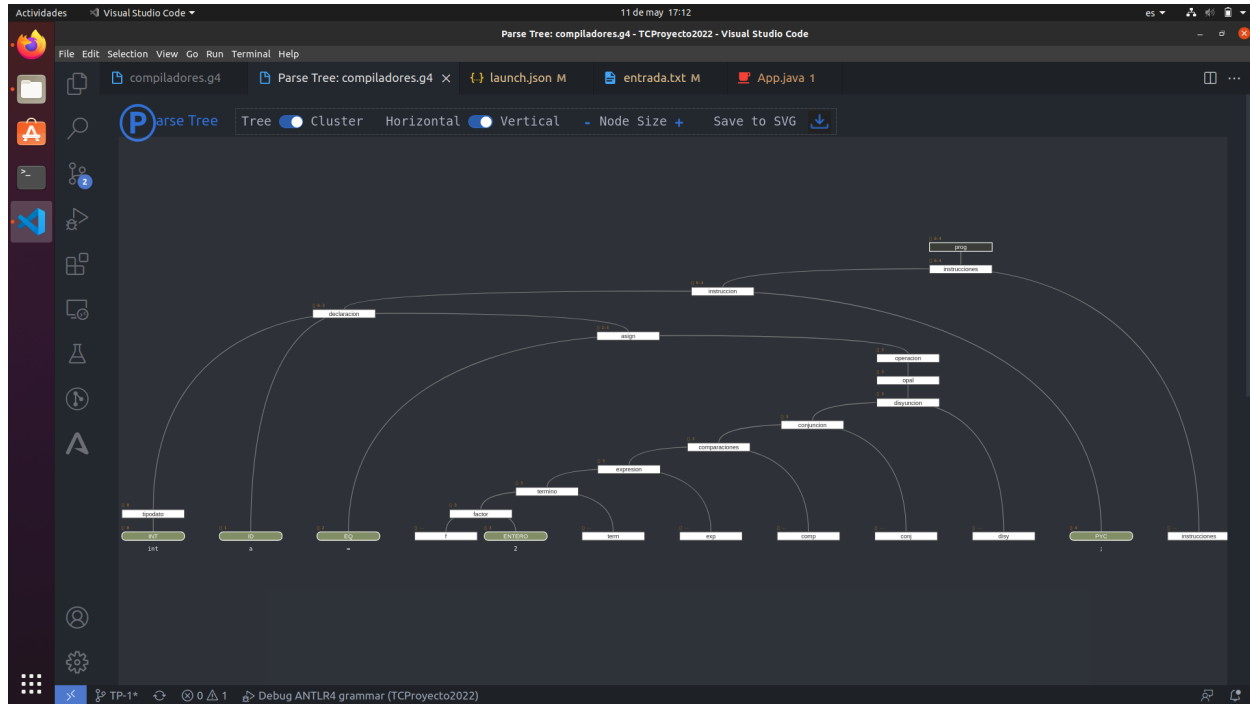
Actividades Visual Studio Code ▾ 11 de may 17:12 es ▾

Parse Tree: compiladores.g4 - TCProyecto2022 - Visual Studio Code

File Edit Selection View Go Run Terminal Help

compiladores.g4 Parse Tree: compiladores.g4 × {.} launch.json M entrada.txt M App.java 1

Parse Tree Tree Cluster Horizontal Vertical - Node Size + Save to SVG

prog
instrucciones
instruccion
declaracion
asign
operacion
opal
disyuncion
conjuncion
comparaciones
expresion
termino
factor
tipodato
INT
int
ID
a
EQ
=
f
ENTERO
2
term
exp
comp
conj
disy
PYC
;
instrucciones

TP-1* ⊗ 0 ⚠ 1 Debug ANTLR4 grammar (TCProyecto2022)